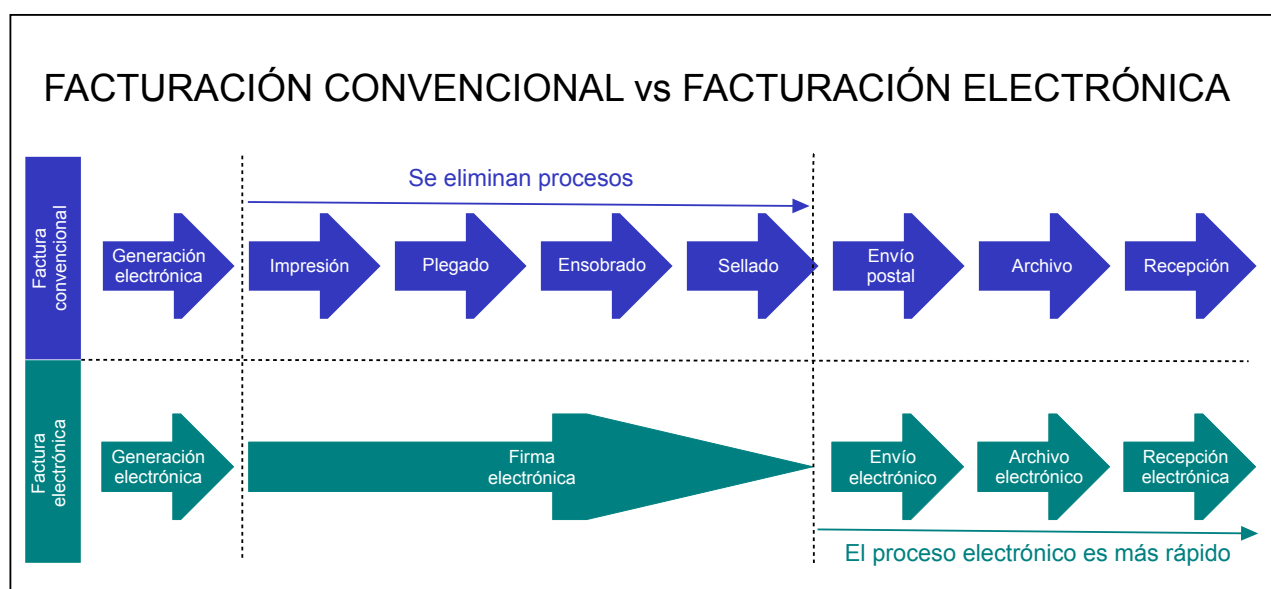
FACTURACIÓN CONVENCIONAL vs FACTURACIÓN ELECTRÓNICA

Se eliminan procesos

Factura convencional

Generación electrónica

Impresión

Plegado

Ensobrado

Sellado

Envío postal

Archivo

Recepción

Factura electrónica

Generación electrónica

Firma electrónica

Envío electrónico

Archivo electrónico

Recepción electrónica

El proceso electrónico es más rápido